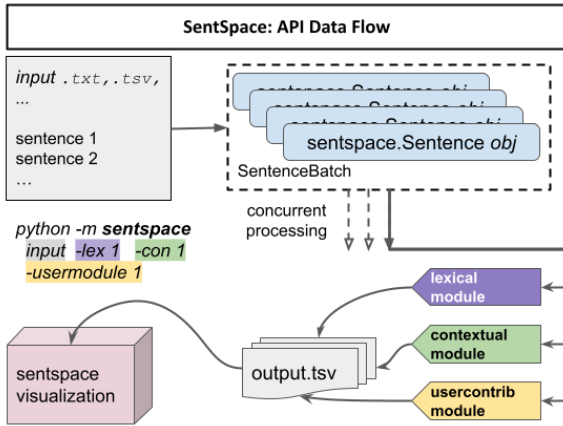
SentSpace: API Data Flow

input .txt,.tsv, ...

sentence 1
sentence 2
...

sentspace.Sentence obj

SentenceBatch

concurrent processing

python -m sentspace input -lex 1 -con 1 -usermodule 1

lexical module

contextual module

usercontrib module

output.tsv

sentspace visualization